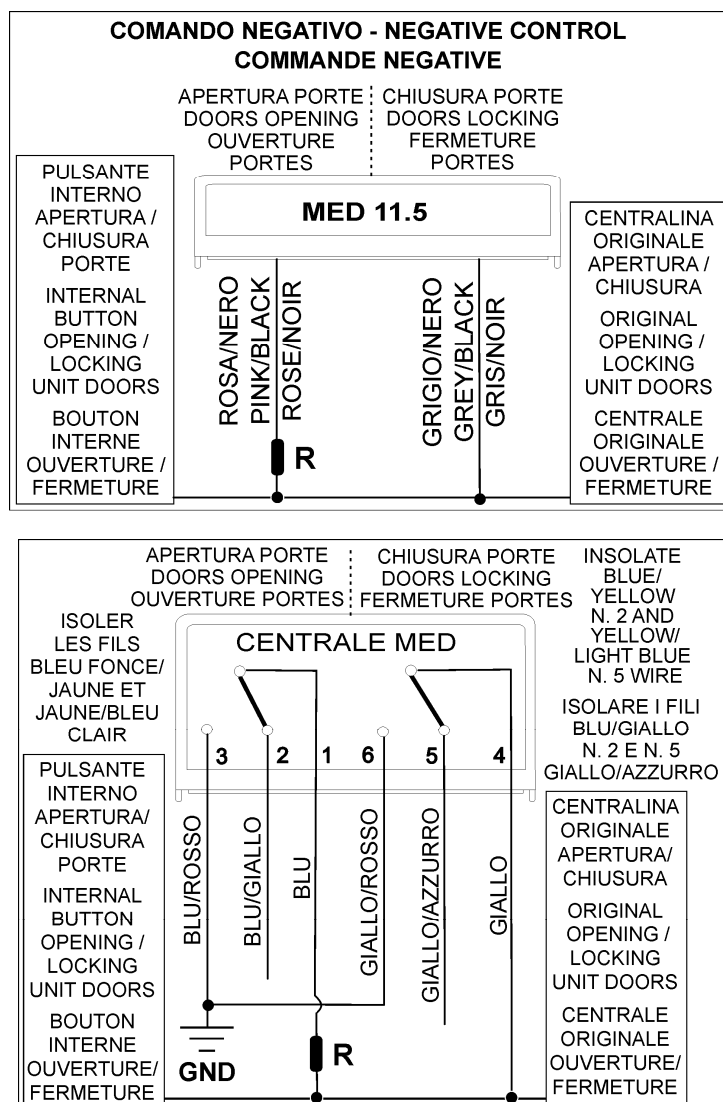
COMANDO NEGATIVO - NEGATIVE CONTROL
COMMANDE NEGATIVE

APERTURA PORTE
DOORS OPENING
OUVERTURE PORTES

CHIUSURA PORTE
DOORS LOCKING
FERMETURE PORTES

PULSANTE INTERNO APERTURA / CHIUSURA PORTE

INTERNAL BUTTON OPENING / LOCKING UNIT DOORS

BOUTON INTERNE OUVERTURE / FERMETURE

MED 11.5

ROSA/NERO
PINK/BLACK
ROSE/NOIR

R

GRIGIO/NERO
GREY/BLACK
GRIS/NOIR

CENTRALINA ORIGINALE APERTURA / CHIUSURA

ORIGINAL OPENING / LOCKING UNIT DOORS

CENTRALE ORIGINALE OUVERTURE / FERMETURE

APERTURA PORTE
DOORS OPENING
OUVERTURE PORTES

CHIUSURA PORTE
DOORS LOCKING
FERMETURE PORTES

INSOLATE BLUE/ YELLOW N. 2 AND YELLOW/ LIGHT BLUE N. 5 WIRE

ISOLARE I FILI BLU/GIALLO N. 2 E N. 5 GIALLO/AZZURRO

ISOLER LES FILS BLEU FONCE/ JAUNE ET JAUNE/BLEU CLAIR

CENTRALE MED

3 2 1 6 5 4

PULSANTE INTERNO APERTURA/ CHIUSURA PORTE

INTERNAL BUTTON OPENING / LOCKING UNIT DOORS

BOUTON INTERNE OUVERTURE/ FERMETURE

BLU/ROSSO
BLU/GIALLO
BLU
GIALLO/ROSSO
GIALLO/AZZURRO
GIALLO

GND

R

CENTRALINA ORIGINALE APERTURA/ CHIUSURA

ORIGINAL OPENING / LOCKING UNIT DOORS

CENTRALE ORIGINALE OUVERTURE/ FERMETURE